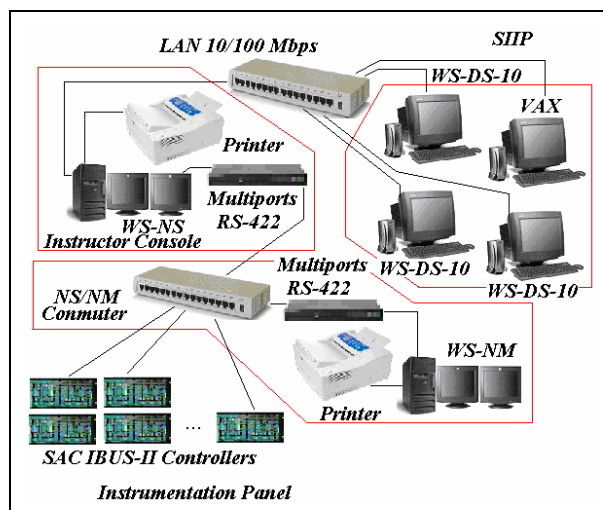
LAN 10/100 Mbps

SIIP

WS-DS-10

VAX

Printer

Multiports RS-422

WS-NS

Instructor Console

WS-DS-10

WS-DS-10

Multiports RS-422

NS/NM Conmuter

WS-NM

Printer

...

SAC IBUS-II Controllers

Instrumentation Panel